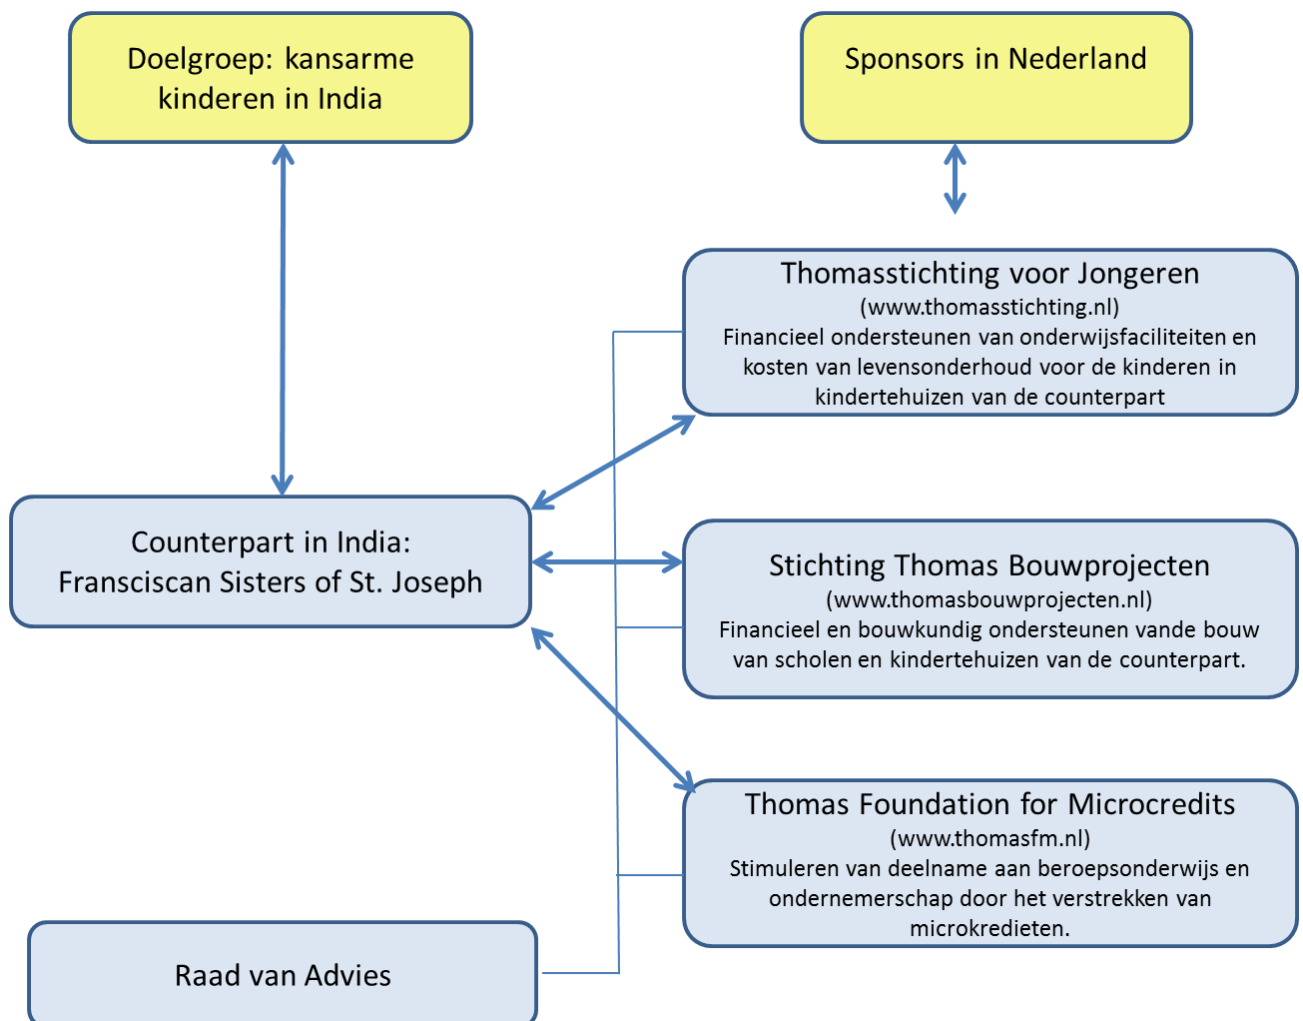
Doelgroep: kansarme kinderen in India

Sponsors in Nederland

Thomasstichting voor Jongeren
(www.thomasstichting.nl)
Financieel ondersteunen van onderwijsfaciliteiten en kosten van levensonderhoud voor de kinderen in kindertehuizen van de counterpart

Counterpart in India:
Fransciscan Sisters of St. Joseph

Stichting Thomas Bouwprojecten
(www.thomasbouwprojecten.nl)
Financieel en bouwkundig ondersteunen vande bouw van scholen en kindertehuizen van de counterpart.

Thomas Foundation for Microcredits
(www.thomasfm.nl)
Stimuleren van deelname aan beroepsonderwijs en ondernemerschap door het verstrekken van microkredieten.

Raad van Advies